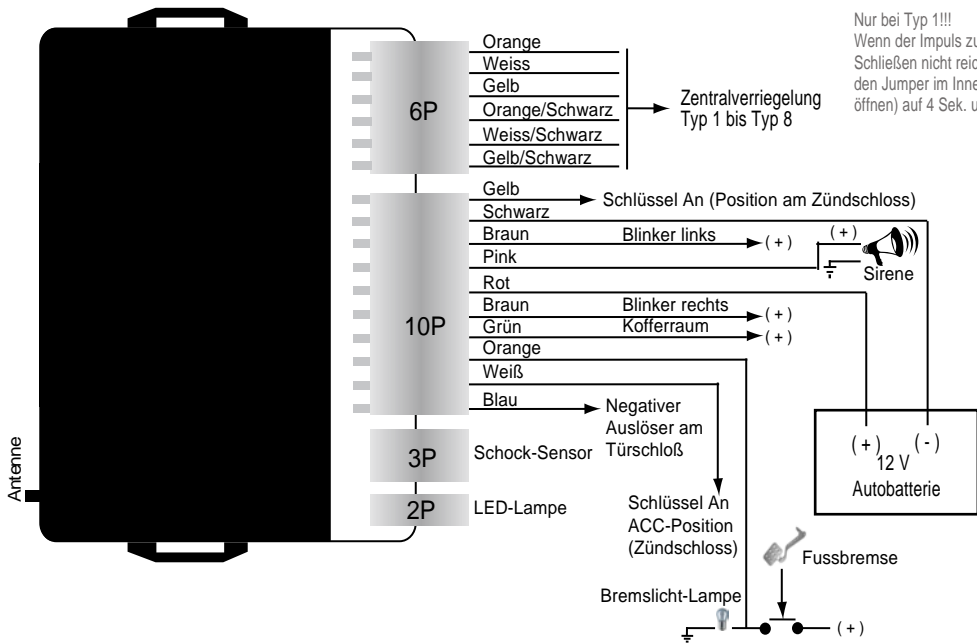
Nur bei Typ 1!!!
Wenn der Impuls zu
Schließen nicht reic
den Jumper im Inne
öffnen) auf 4 Sek. u

6P
Orange
Weiss
Gelb
Orange/Schwarz
Weiss/Schwarz
Gelb/Schwarz
Zentralverriegelung
Typ 1 bis Typ 8

10P
Gelb
Schlüssel An (Position am Zündschloss)
Schwarz
Braun
Blinker links
( + )
( + )
Pink
Sirene
Rot
Braun
Blinker rechts
( + )
Grün
Kofferraum
( + )
Orange
Weiß
Blau
Negativer Auslöser am Türschloß

3P
Schock-Sensor
2P
LED-Lampe

Antenne

( + )
( - )
12 V
Autobatterie

Schlüssel An
ACC-Position
(Zündschloss)
Fussbremse
Bremslicht-Lampe
( + )